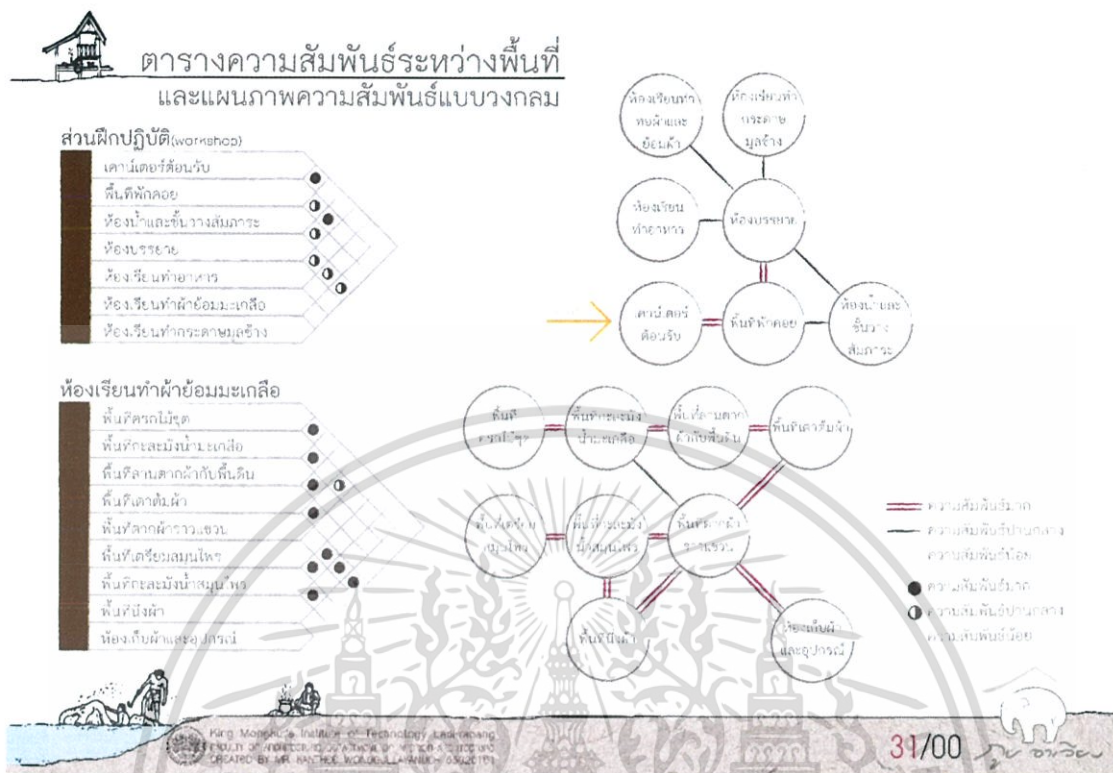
ตารางความสัมพันธ์ระหว่างพื้นที่
และแผนภาพความสัมพันธ์แบบวงกลม

ส่วนฝึกปฏิบัติ(workshop)

เคาน์เตอร์ต้อนรับ
พื้นที่พักคอย
ห้องน้ำและขึ้นวางสัมภาระ
ห้องบรรยาย
ห้องเรียนทำอาหาร
ห้องเรียนทำผ้าย้อมมะเกลือ
ห้องเรียนทำกระดาษมูลช้าง

ห้องเรียนทำผ้าย้อมและย้อมผ้า
ห้องเรียนทำกระดาษมูลช้าง
ห้องเรียนทำอาหาร
ห้องบรรยาย
เคาน์เตอร์ต้อนรับ
พื้นที่พักคอย
ห้องน้ำและชั้นวางสัมภาระ

ห้องเรียนทำผ้าย้อมมะเกลือ

พื้นที่ตรกไม้ฐุต
พื้นที่กระสะมังน้ำมะเกลือ
พื้นที่ลานตากผ้ากับพื้นดิน
พื้นที่เตาต้มผ้า
พื้นที่ลากผ้าราวแขวน
พื้นที่เตรียมสมุนไพร
พื้นที่กระสะมังน้ำสมุนไพร
พื้นที่นั่งผ้า
ห้องเก็บผ้าและอุปกรณ์

พื้นที่ตรกไม้ฐุต
พื้นที่กระสะมังน้ำมะเกลือ
พื้นที่ลานตากผ้ากับพื้นดิน
พื้นที่เตาต้มผ้า
พื้นที่เตรียมสมุนไพร
พื้นที่กระสะมังน้ำสมุนไพร
พื้นที่ตากผ้าราวแขวน
พื้นที่นั่งผ้า
ห้องเก็บผ้าและอุปกรณ์

ความสัมพันธ์มาก
ความสัมพันธ์ปานกลาง
ความสัมพันธ์น้อย
ความสัมพันธ์มาก
ความสัมพันธ์ปานกลาง
ความสัมพันธ์น้อย

King Mongkut's Institute of Technology Ladkrabang
FACULTY OF ARCHITECTURE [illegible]
CREATED BY MR. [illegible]

31/00